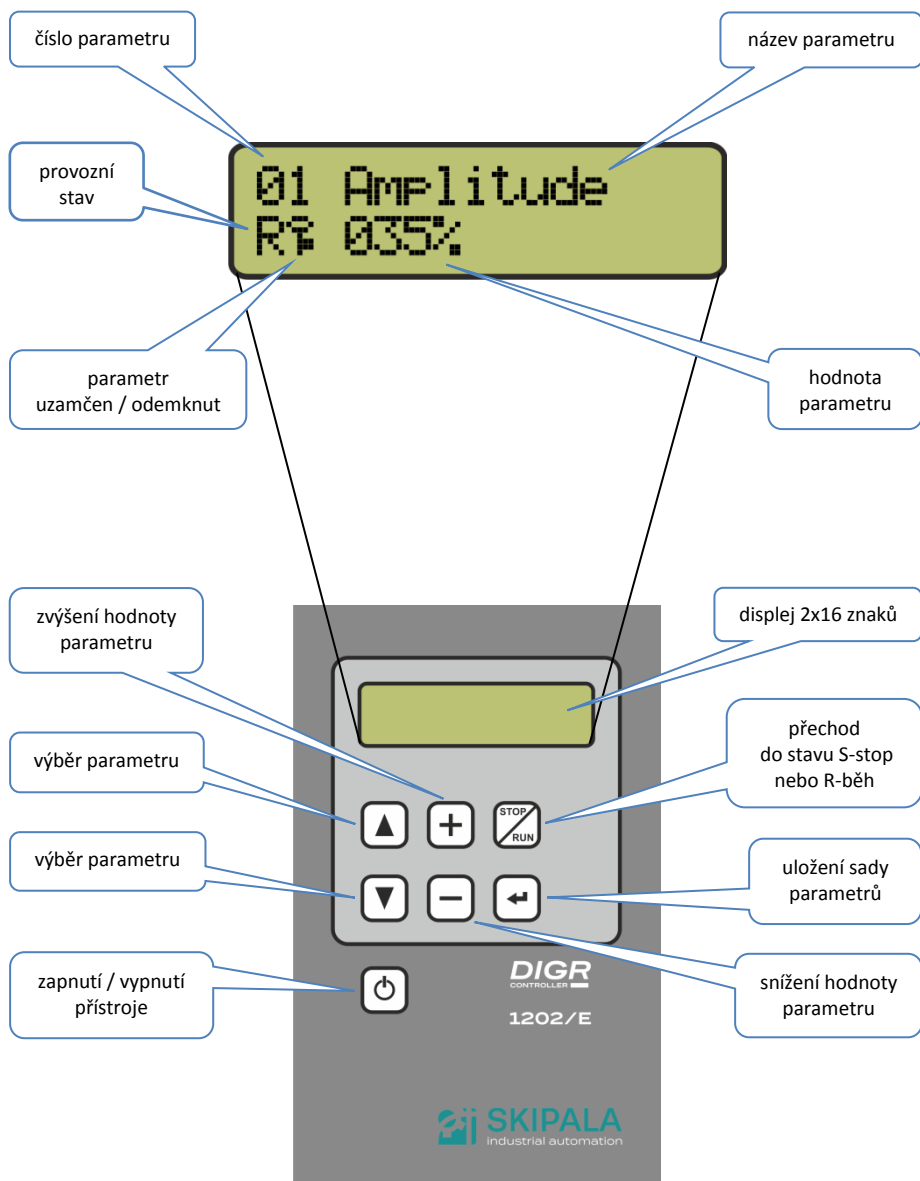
číslo parametru

název parametru

provozní stav

01 Amplitude
R 035%

parametr uzamčen / odemknut

hodnota parametru

zvýšení hodnoty parametru

displej 2x16 znaků

výběr parametru

přechod do stavu S-stop nebo R-běh

STOP
RUN

výběr parametru

uložení sady parametrů

zapnutí / vypnutí přístroje

DIGR
CONTROLLER
1202/E

snížení hodnoty parametru

SKIPALA
industrial automation